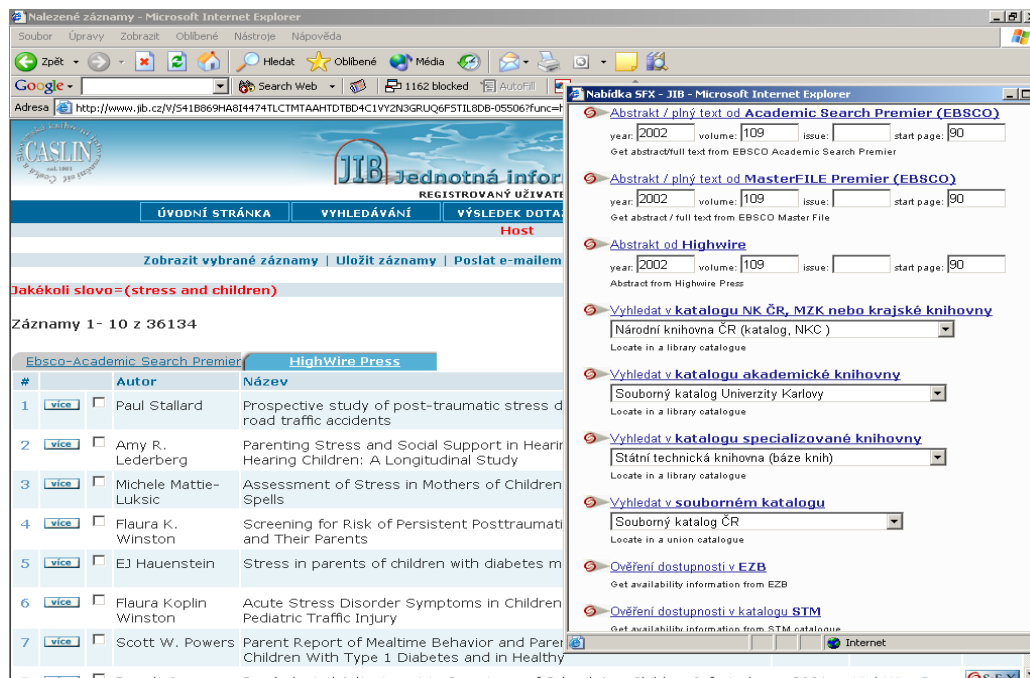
Nalezené záznamy - Microsoft Internet Explorer

Soubor Úpravy Zobrazit Oblíbené Nástroje Nápověda

Zpět Hledat Oblíbené Média

Google Search Web 1162 blocked AutoFill

Adresa http://www.jib.cz/V/S41B869HA8I4474TLCTMTAAHTDTBD4C1VY2N3GRUQ6FSTIL8DB-05506?func=

CASLIN

JIB Jednotná infor

REGISTROVANÝ UŽIVATE

ÚVODNÍ STRÁNKA VYHLEDÁVÁNÍ VÝSLEDEK DOTAZ

Host

Zobrazit vybrané záznamy | Uložit záznamy | Poslat e-mailem

Jakékoli slovo=(stress and children)

Záznamy 1- 10 z 36134

Ebsco-Academic Search Premier HighWire Press

| # | | | Autor | Název |
|---|---|---|---|---|
| 1 | více | | Paul Stallard | Prospective study of post-traumatic stress d road traffic accidents |
| 2 | více | | Amy R. Lederberg | Parenting Stress and Social Support in Hearin Hearing Children: A Longitudinal Study |
| 3 | více | | Michele Mattie-Luksic | Assessment of Stress in Mothers of Children Spells |
| 4 | více | | Flaura K. Winston | Screening for Risk of Persistent Posttraumati and Their Parents |
| 5 | více | | EJ Hauenstein | Stress in parents of children with diabetes m |
| 6 | více | | Flaura Koplin Winston | Acute Stress Disorder Symptoms in Children Pediatric Traffic Injury |
| 7 | více | | Scott W. Powers | Parent Report of Mealtime Behavior and Parer Children With Type 1 Diabetes and in Healthy |

Nabídka SFX - JIB - Microsoft Internet Explorer

Abstrakt / plný text od Academic Search Premier (EBSCO)
year: 2002 volume: 109 issue: start page: 90
Get abstract/full text from EBSCO Academic Search Premier

Abstrakt / plný text od MasterFILE Premier (EBSCO)
year: 2002 volume: 109 issue: start page: 90
Get abstract / full text from EBSCO Master File

Abstrakt od Highwire
year: 2002 volume: 109 issue: start page: 90
Abstract from Highwire Press

Vyhledat v katalogu NK ČR, MZK nebo krajské knihovny
Národní knihovna ČR (katalog, NKC )
Locate in a library catalogue

Vyhledat v katalogu akademické knihovny
Souborný katalog Univerzity Karlovy
Locate in a library catalogue

Vyhledat v katalogu specializované knihovny
Státní technická knihovna (báze knih)
Locate in a library catalogue

Vyhledat v souborném katalogu
Souborný katalog ČR
Locate in a union catalogue

Ověření dostupnosti v EZB
Get availability information from EZB

Ověření dostupnosti v katalogu STM
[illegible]

Internet